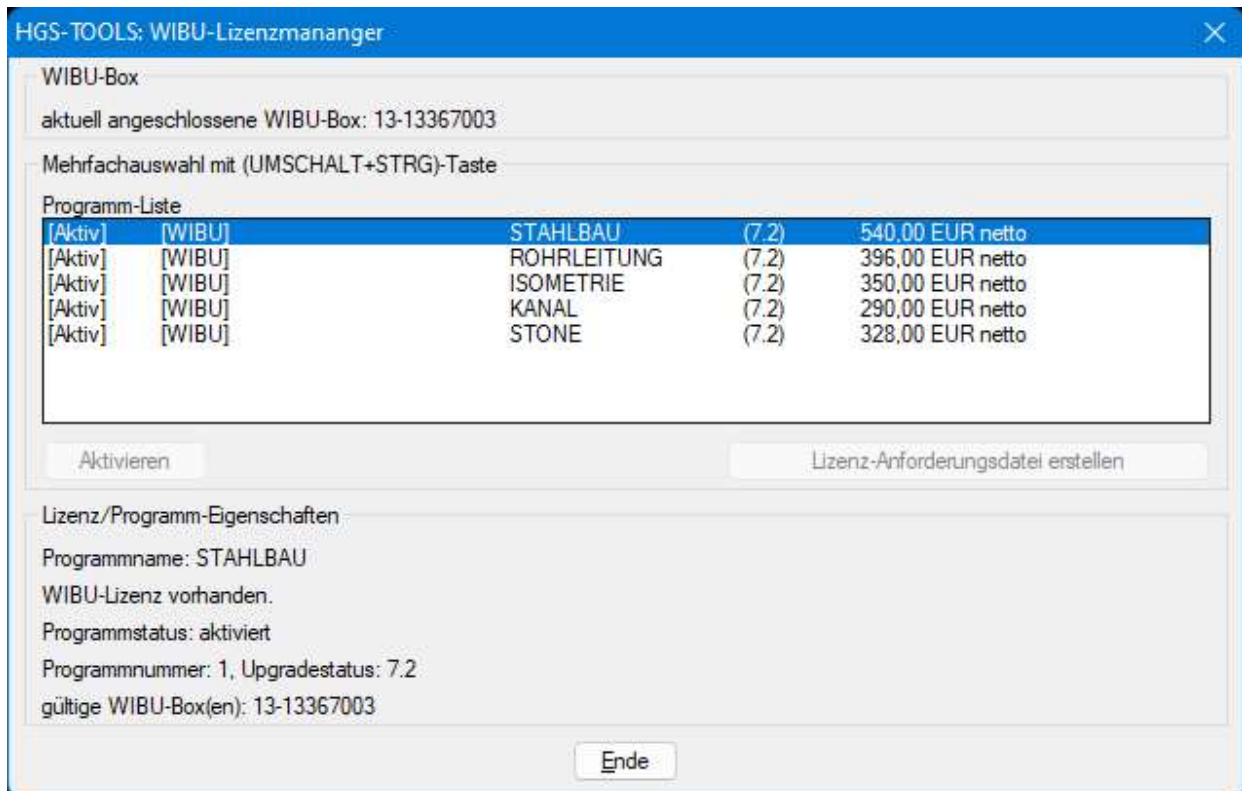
HGS-TOOLS: WIBU-Lizenzmananger

WIBU-Box

aktuell angeschlossene WIBU-Box: 13-13367003

Mehrfachauswahl mit (UMSCHALT+STRG)-Taste

Programm-Liste

| | | | | |
|---|---|---|---|---|
| [Aktiv] | [WIBU] | STAHLBAU | (7.2) | 540,00 EUR netto |
| [Aktiv] | [WIBU] | ROHRLEITUNG | (7.2) | 396,00 EUR netto |
| [Aktiv] | [WIBU] | ISOMETRIE | (7.2) | 350,00 EUR netto |
| [Aktiv] | [WIBU] | KANAL | (7.2) | 290,00 EUR netto |
| [Aktiv] | [WIBU] | STONE | (7.2) | 328,00 EUR netto |

Aktivieren

Lizenz-Anforderungsdatei erstellen

Lizenz/Programm-Eigenschaften

Programmname: STAHLBAU

WIBU-Lizenz vorhanden.

Programmstatus: aktiviert

Programmnummer: 1, Upgradestatus: 7.2

gültige WIBU-Box(en): 13-13367003

Ende